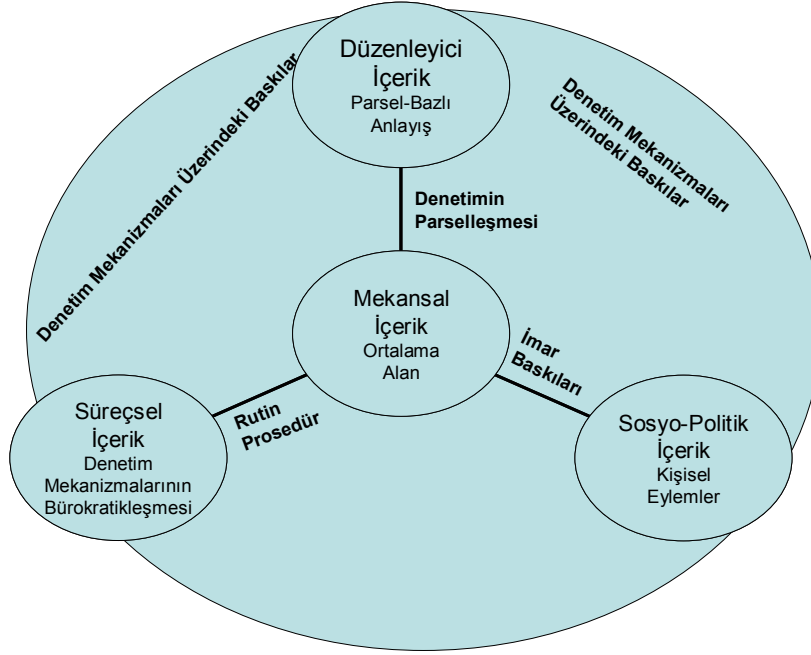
Düzenleyici
İçerik
Parsel-Bazlı
Anlayış

Denetim Mekanizmaları Üzerindeki Baskılar

Denetim Mekanizmaları
Üzerindeki Baskılar

Denetimin
Parselleşmesi

Mekansal
İçerik
Ortalama
Alan

İmar
Baskıları

Rutin
Prosedür

Süreçsel
İçerik
Denetim
Mekanizmalarının
Bürokratikleşmesi

Sosyo-Politik
İçerik
Kişisel
Eylemler